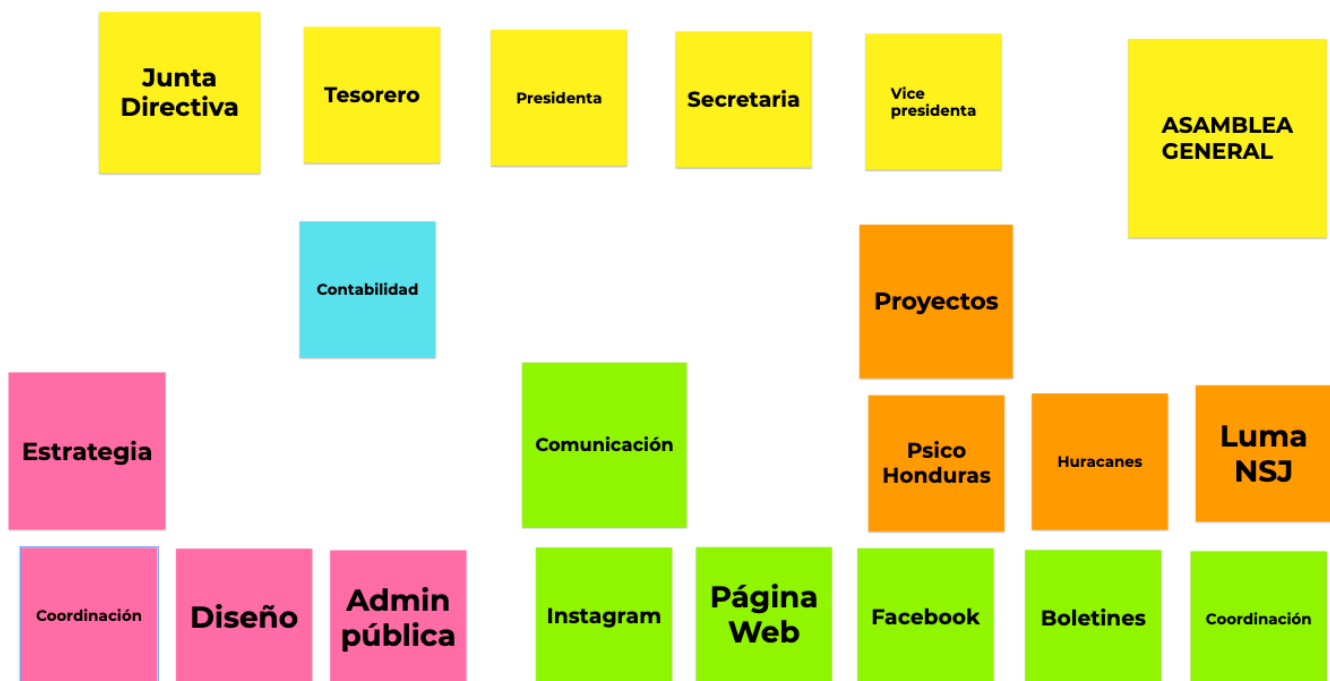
Junta Directiva

Tesorero

Presidenta

Secretaria

Vice presidenta

ASAMBLEA GENERAL

Contabilidad

Proyectos

Estrategia

Comunicación

Psico Honduras

Huracanes

Luma NSJ

Coordinación

Diseño

Admin pública

Instagram

Página Web

Facebook

Boletines

Coordinación